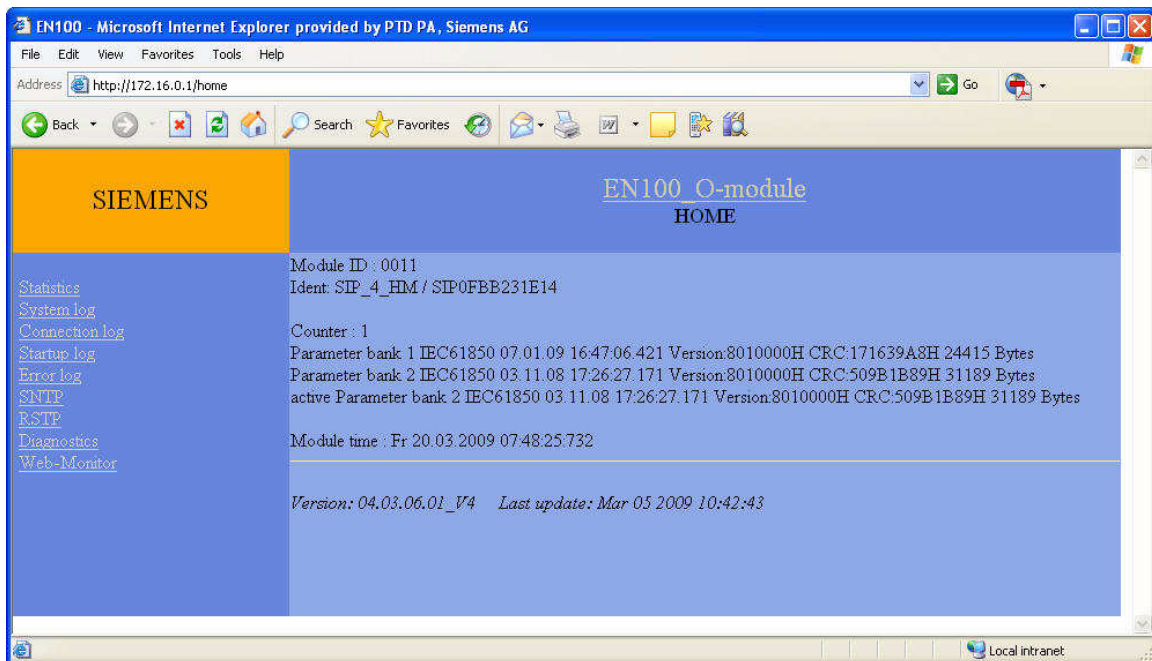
EN100 - Microsoft Internet Explorer provided by PTD PA, Siemens AG

File Edit View Favorites Tools Help

Address http://172.16.0.1/home

Go

Back Search Favorites

SIEMENS

EN100_O-module
HOME

Statistics
System log
Connection log
Startup log
Error log
SNTP
RSTP
Diagnostics
Web-Monitor

Module ID : 0011
Ident: SIP_4_HM / SIP0FBB231E14

Counter : 1
Parameter bank 1 IEC61850 07.01.09 16:47:06.421 Version:8010000H CRC:171639A8H 24415 Bytes
Parameter bank 2 IEC61850 03.11.08 17:26:27.171 Version:8010000H CRC:509B1B89H 31189 Bytes
active Parameter bank 2 IEC61850 03.11.08 17:26:27.171 Version:8010000H CRC:509B1B89H 31189 Bytes

Module time : Fr 20.03.2009 07:48:25:732

Version: 04.03.06.01_V4 Last update: Mar 05 2009 10:42:43

Local intranet